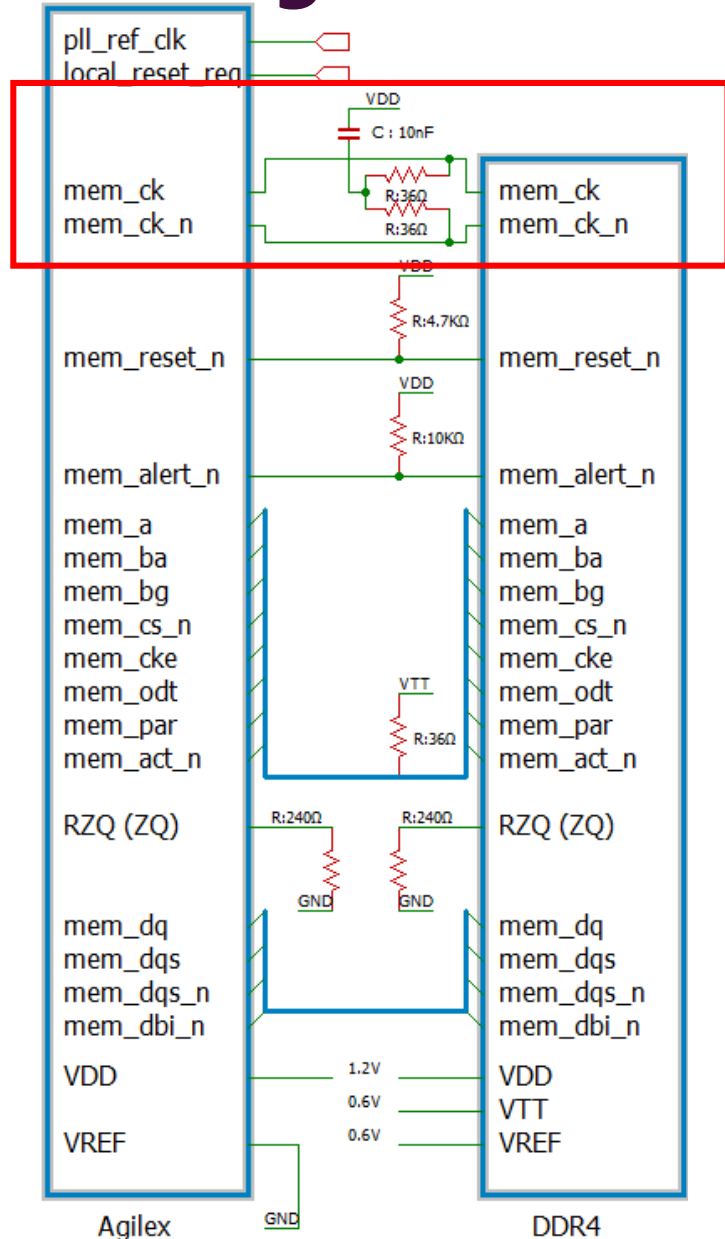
pll_ref_clk
local_reset_req

VDD
C : 10nF
R:36Ω
R:36Ω

mem_ck
mem_ck_n

mem_ck
mem_ck_n

VDD
R:4.7KΩ

mem_reset_n

mem_reset_n

VDD
R:10KΩ

mem_alert_n

mem_alert_n

mem_a
mem_ba
mem_bg
mem_cs_n
mem_cke
mem_odt
mem_par
mem_act_n

VTT
R:36Ω

mem_a
mem_ba
mem_bg
mem_cs_n
mem_cke
mem_odt
mem_par
mem_act_n

RZQ (ZQ)

R:240Ω
GND
R:240Ω
GND

RZQ (ZQ)

mem_dq
mem_dqs
mem_dqs_n
mem_dbi_n

mem_dq
mem_dqs
mem_dqs_n
mem_dbi_n

VDD
VREF

1.2V
0.6V
0.6V

VDD
VTT
VREF

GND

Agilex

DDR4